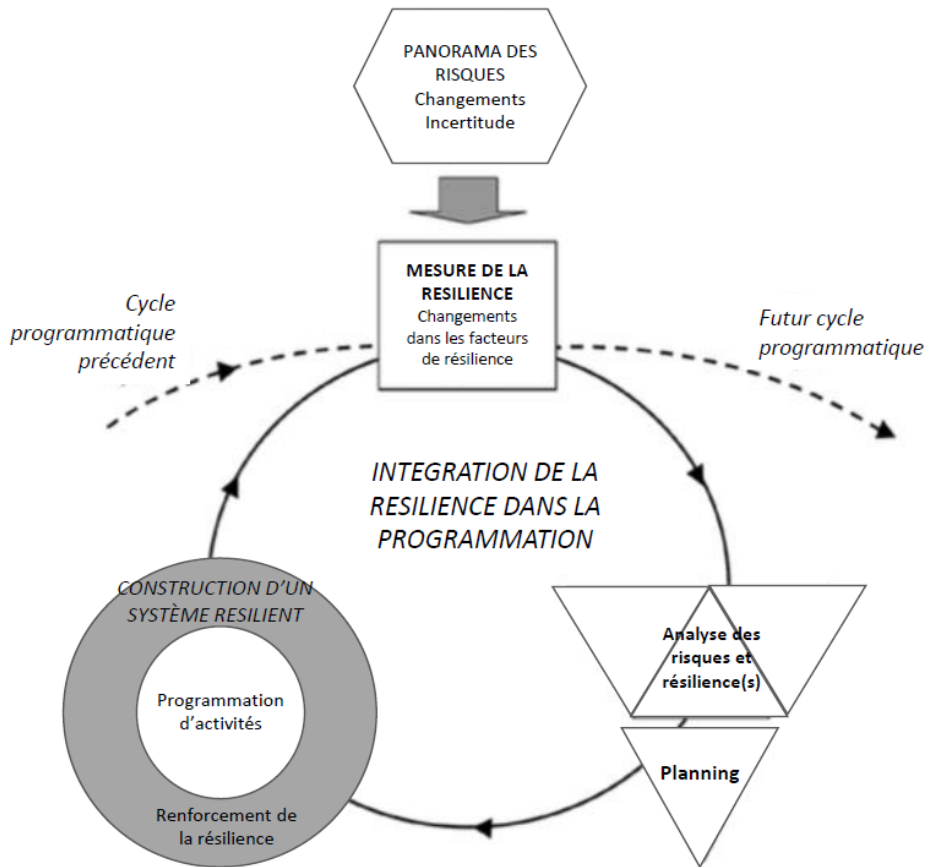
PANORAMA DES RISQUES
Changements
Incertitude

MESURE DE LA RESILIENCE
Changements dans les facteurs de résilience

Cycle programmatique précédent

Futur cycle programmatique

INTEGRATION DE LA RESILIENCE DANS LA PROGRAMMATION

Analyse des risques et résilience(s)

Planning

CONSTRUCTION D'UN SYSTÈME RESILIENT

Programmation d'activités

Renforcement de la résilience